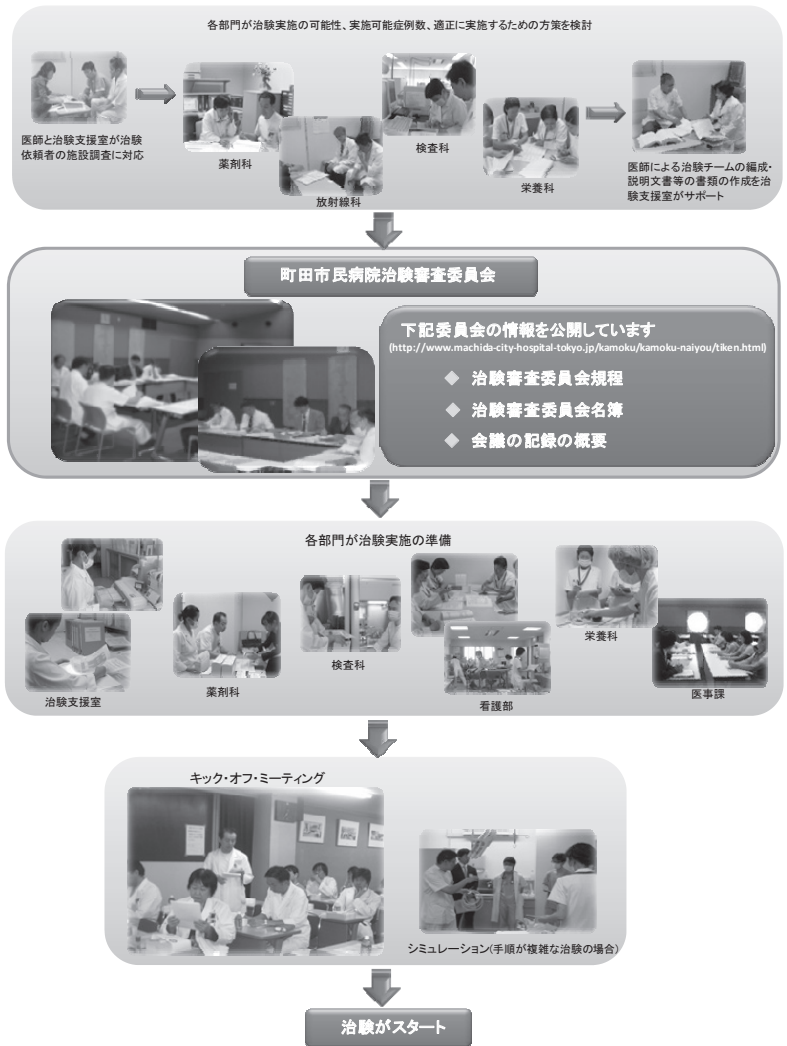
各部門が治験実施の可能性、実施可能症例数、適正に実施するための方策を検討

医師と治験支援室が治験依頼者の施設調査に対応

薬剤科

放射線科

検査科

栄養科

医師による治験チームの編成・説明文書等の書類の作成を治験支援室がサポート

町田市民病院治験審査委員会

下記委員会の情報を公開しています
(http://www.machida-city-hospital-tokyo.jp/kamoku/kamoku-naiyou/tiken.html)

◆ 治験審査委員会規程

◆ 治験審査委員会名簿

◆ 会議の記録の概要

各部門が治験実施の準備

治験支援室

薬剤科

検査科

看護部

栄養科

医事課

キック・オフ・ミーティング

シミュレーション(手順が複雑な治験の場合)

治験がスタート